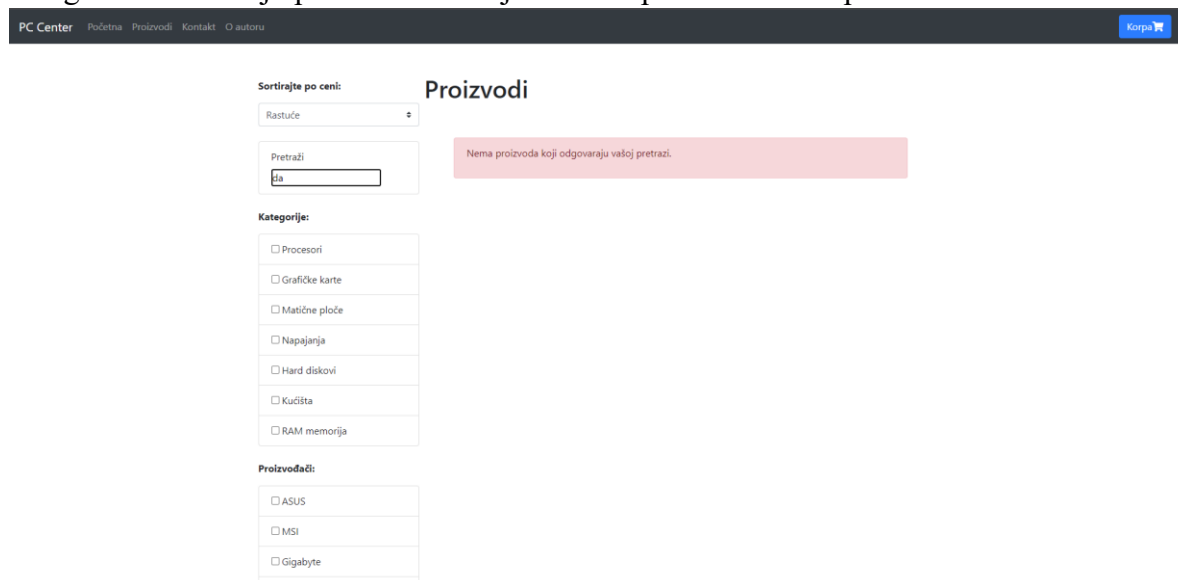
PC Center Početna Proizvodi Kontakt O autoru

Korpa

Sortirajte po ceni:

Rastuće

Pretraži

da

Kategorije:

☐ Procesori

☐ Grafičke karte

☐ Matične ploče

☐ Napajanja

☐ Hard diskovi

☐ Kućišta

☐ RAM memorija

Proizvođači:

☐ ASUS

☐ MSI

☐ Gigabyte

Proizvodi

Nema proizvoda koji odgovaraju vašoj pretrazi.